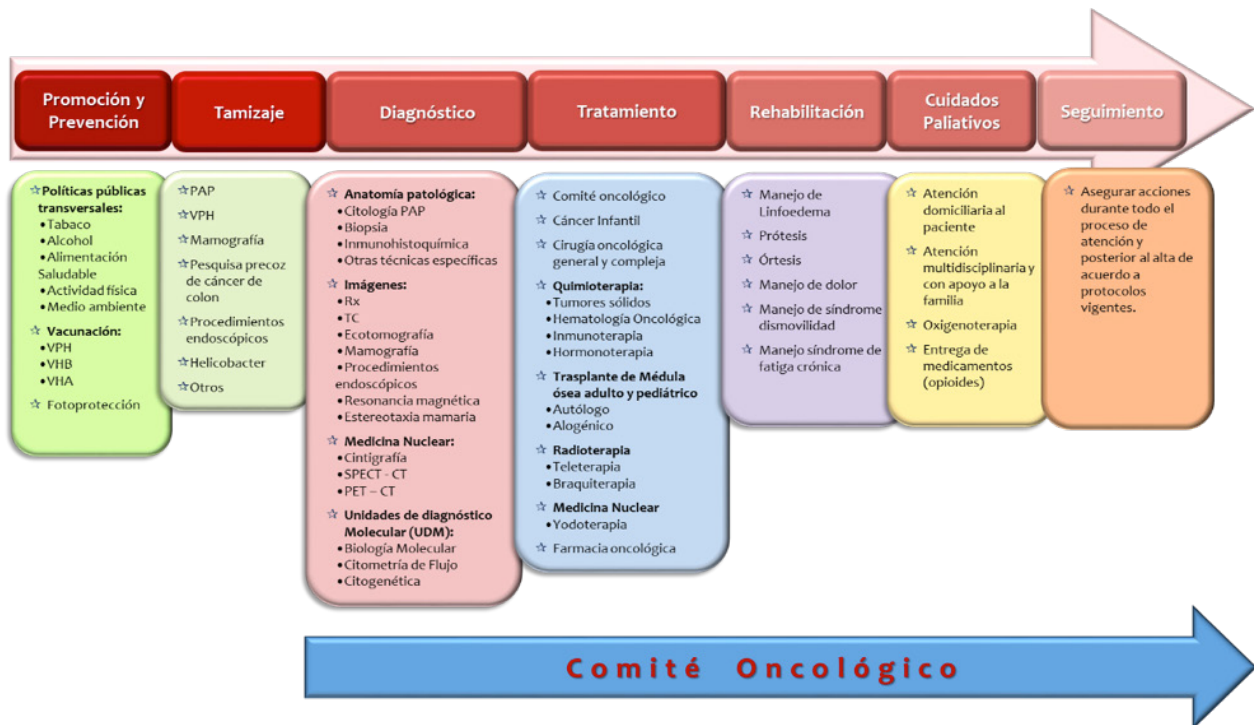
Promoción y Prevención

Tamizaje

Diagnóstico

Tratamiento

Rehabilitación

Cuidados Paliativos

Seguimiento

☆Políticas públicas transversales:
•Tabaco
•Alcohol
•Alimentación Saludable
•Actividad física
•Medio ambiente
☆ Vacunación:
•VPH
•VHB
•VHA
☆ Fotoprotección

☆PAP
☆VPH
☆Mamografía
☆Pesquisa precoz de cáncer de colon
☆Procedimientos endoscópicos
☆Helicobacter
☆Otros

☆ Anatomía patológica:
•Citología PAP
•Biopsia
•Inmunohistoquímica
•Otras técnicas específicas
☆ Imágenes:
•Rx
•TC
•Ecotomografía
•Mamografía
•Procedimientos endoscópicos
•Resonancia magnética
•Estereotaxia mamaria
☆ Medicina Nuclear:
•Cintigrafía
•SPECT - CT
•PET – CT
☆ Unidades de diagnóstico Molecular (UDM):
•Biología Molecular
•Citometría de Flujo
•Citogenética

☆ Comité oncológico
☆ Cáncer Infantil
☆ Cirugía oncológica general y compleja
☆ Quimioterapia:
•Tumores sólidos
•Hematología Oncológica
•Inmunoterapia
•Hormonoterapia
☆ Trasplante de Médula ósea adulto y pediátrico
•Autólogo
•Alogénico
☆ Radioterapia
•Teleterapia
•Braquiterapia
☆ Medicina Nuclear
•Yodoterapia
☆ Farmacia oncológica

☆ Manejo de Linfoedema
☆ Prótesis
☆ Órtesis
☆ Manejo de dolor
☆ Manejo de síndrome dismovilidad
☆ Manejo síndrome de fatiga crónica

☆ Atención domiciliaria al paciente
☆ Atención multidisciplinaria y con apoyo a la familia
☆ Oxigenoterapia
☆ Entrega de medicamentos (opioides)

☆ Asegurar acciones durante todo el proceso de atención y posterior al alta de acuerdo a protocolos vigentes.

Comité Oncológico